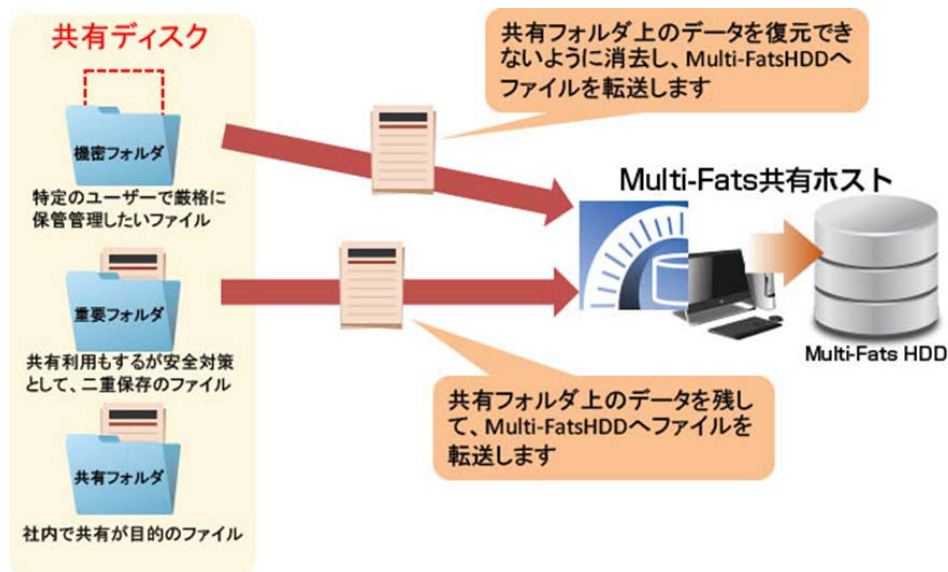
共有ディスク

機密フォルダ

特定のユーザーで厳格に保管管理したいファイル

重要フォルダ

共有利用もするが安全対策として、二重保存のファイル

共有フォルダ

社内で共有が目的のファイル

共有フォルダ上のデータを復元できないように消去し、Multi-FatsHDDへファイルを転送します

Multi-Fats共有ホスト

Multi-Fats HDD

共有フォルダ上のデータを残して、Multi-FatsHDDへファイルを転送します